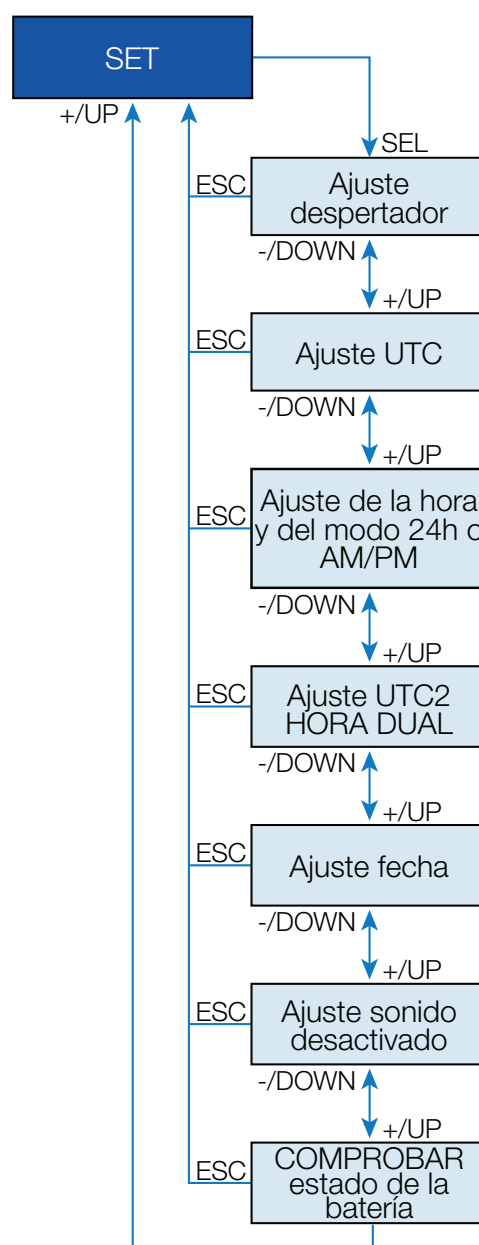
SET

+/UP

SEL

ESC

Ajuste despertador

-/DOWN

+/UP

ESC

Ajuste UTC

-/DOWN

+/UP

ESC

Ajuste de la hora y del modo 24h o AM/PM

-/DOWN

+/UP

ESC

Ajuste UTC2 HORA DUAL

-/DOWN

+/UP

ESC

Ajuste fecha

-/DOWN

+/UP

ESC

Ajuste sonido desactivado

-/DOWN

+/UP

ESC

COMPROBAR estado de la batería